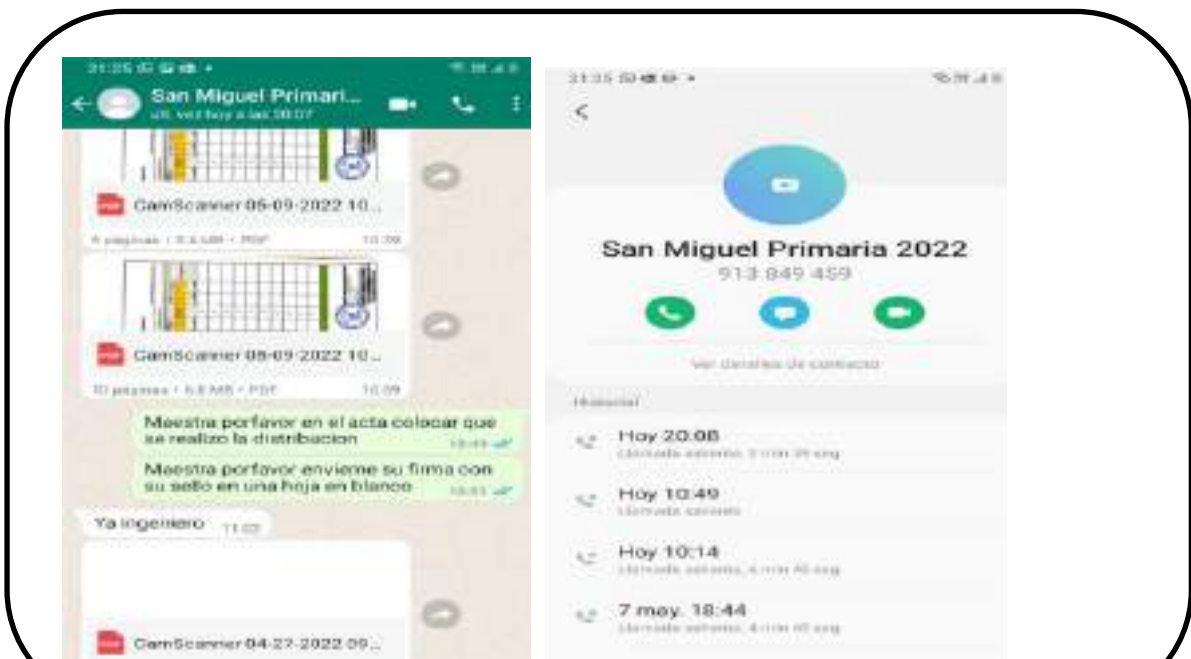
21:25
San Miguel Primari...
últ. vez hoy a las 20:07

CamScanner 05-09-2022 10...
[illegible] · PDF 10:09

CamScanner 05-09-2022 10...
10 páginas · 5.8 MB · PDF 10:09

Maestra porfavor en el acta colocar que se realizo la distribucion 10:49

Maestra porfavor envieme su firma con su sello en una hoja en blanco 10:51

Ya ingeniero 11:02

CamScanner 04-27-2022 09...

21:25
<
San Miguel Primaria 2022
913 849 459
Ver detalles de contacto
Historial
Hoy 20:06
Llamada saliente, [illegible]
Hoy 10:49
Llamada saliente
Hoy 10:14
Llamada saliente, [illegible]
7 may. 18:44
Llamada saliente, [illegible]